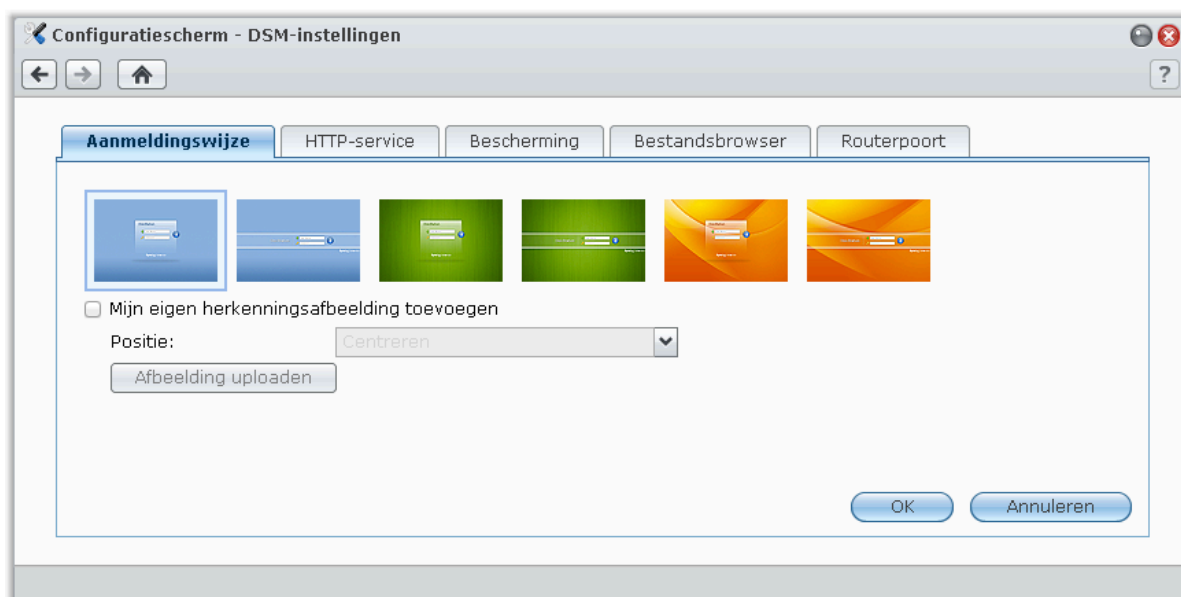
Configuratiescherm - DSM-instellingen

?

Aanmeldingswijze | HTTP-service | Bescherming | Bestandsbrowser | Routerpoort

Mijn eigen herkenningsafbeelding toevoegen

Positie: Centreren

Afbeelding uploaden

OK

Annuleren